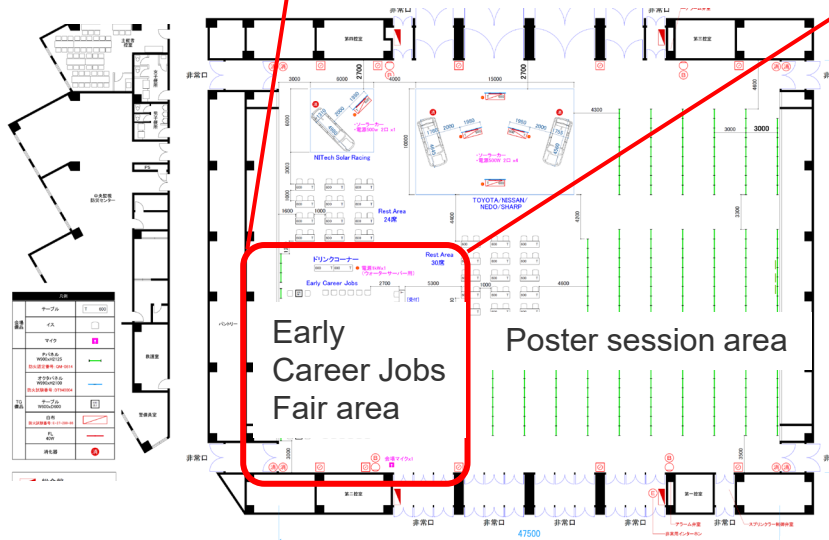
非常口
非常口
第四控室
第三控室
非常口
2700
2700
3000
6000
4000
15000
4800
3000
ソーラーカー
電源500w 2口 x1
ソーラーカー
電源500W 2口 x4
NITech Solar Racing
TOYOTA/NISSAN/NEDO/SHARP
Rest Area
24席
Rest Area
30席
ドリンクコーナー
電源
(ウォーターサーバー用)
Early Career Jobs
2700
5300
4600
中央監視
防災センター
凡例
テーブル
イス
マイク
タペネル
オクタパネル
テーブル
TQ
備品
非常口
非常口
非常口
非常口
47500
第二控室
第一控室
アラーム弁室
スプリンクラー制御弁室
会場マイクx1
Early Career Jobs Fair area
Poster session area